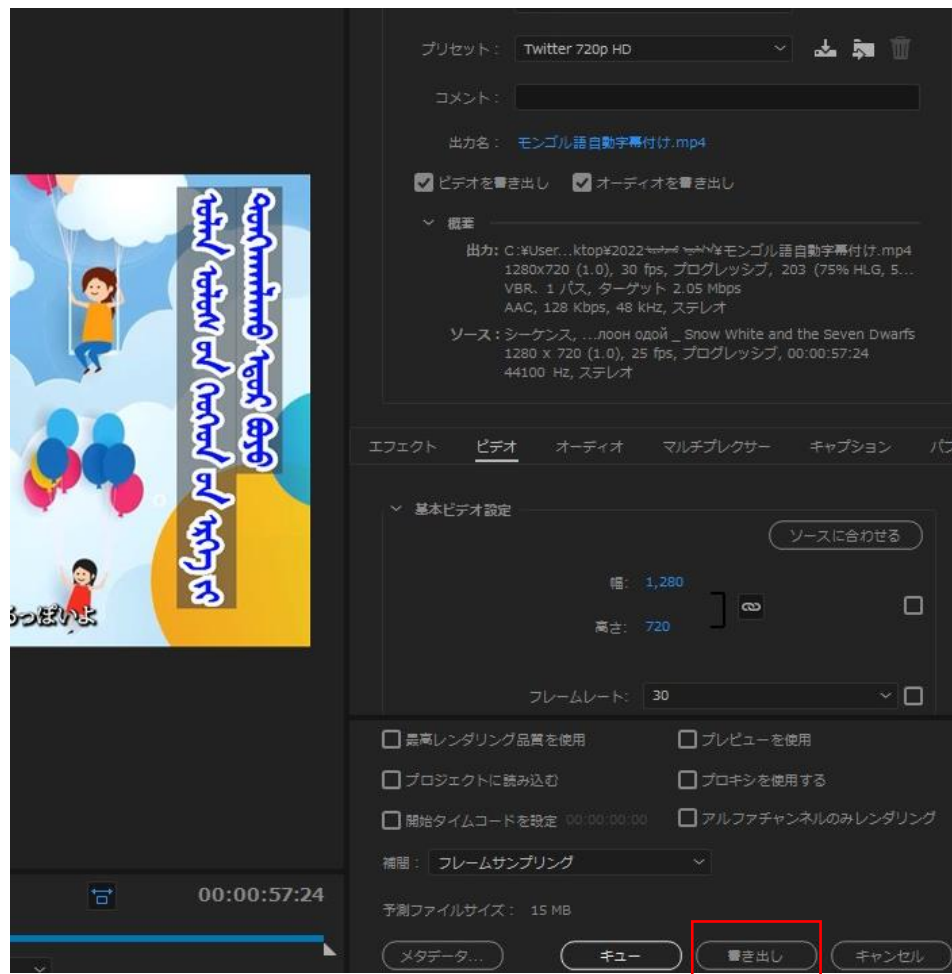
プリセット： Twitter 720p HD

コメント：

出力名： モンゴル語自動字幕付け.mp4

ビデオを書き出し　オーディオを書き出し

概要

出力: C:¥User...ktop¥2022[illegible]¥モンゴル語自動字幕付け.mp4
1280x720 (1.0), 30 fps, プログレッシブ, 203 (75% HLG, 5...
VBR、1 パス, ターゲット 2.05 Mbps
AAC, 128 Kbps, 48 kHz, ステレオ

ソース: シーケンス, ...лоон одой _ Snow White and the Seven Dwarfs
1280 x 720 (1.0), 25 fps, プログレッシブ, 00:00:57:24
44100 Hz, ステレオ

エフェクト　ビデオ　オーディオ　マルチプレクサー　キャプション　パブ

基本ビデオ設定

ソースに合わせる

幅: 1,280

高さ: 720

フレームレート: 30

最高レンダリング品質を使用　プレビューを使用

プロジェクトに読み込む　プロキシを使用する

開始タイムコードを設定 00:00:00:00　アルファチャンネルのみレンダリング

補間: フレームサンプリング

予測ファイルサイズ: 15 MB

メタデータ...　キュー　書き出し　キャンセル

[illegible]っぽいよ

00:00:57:24